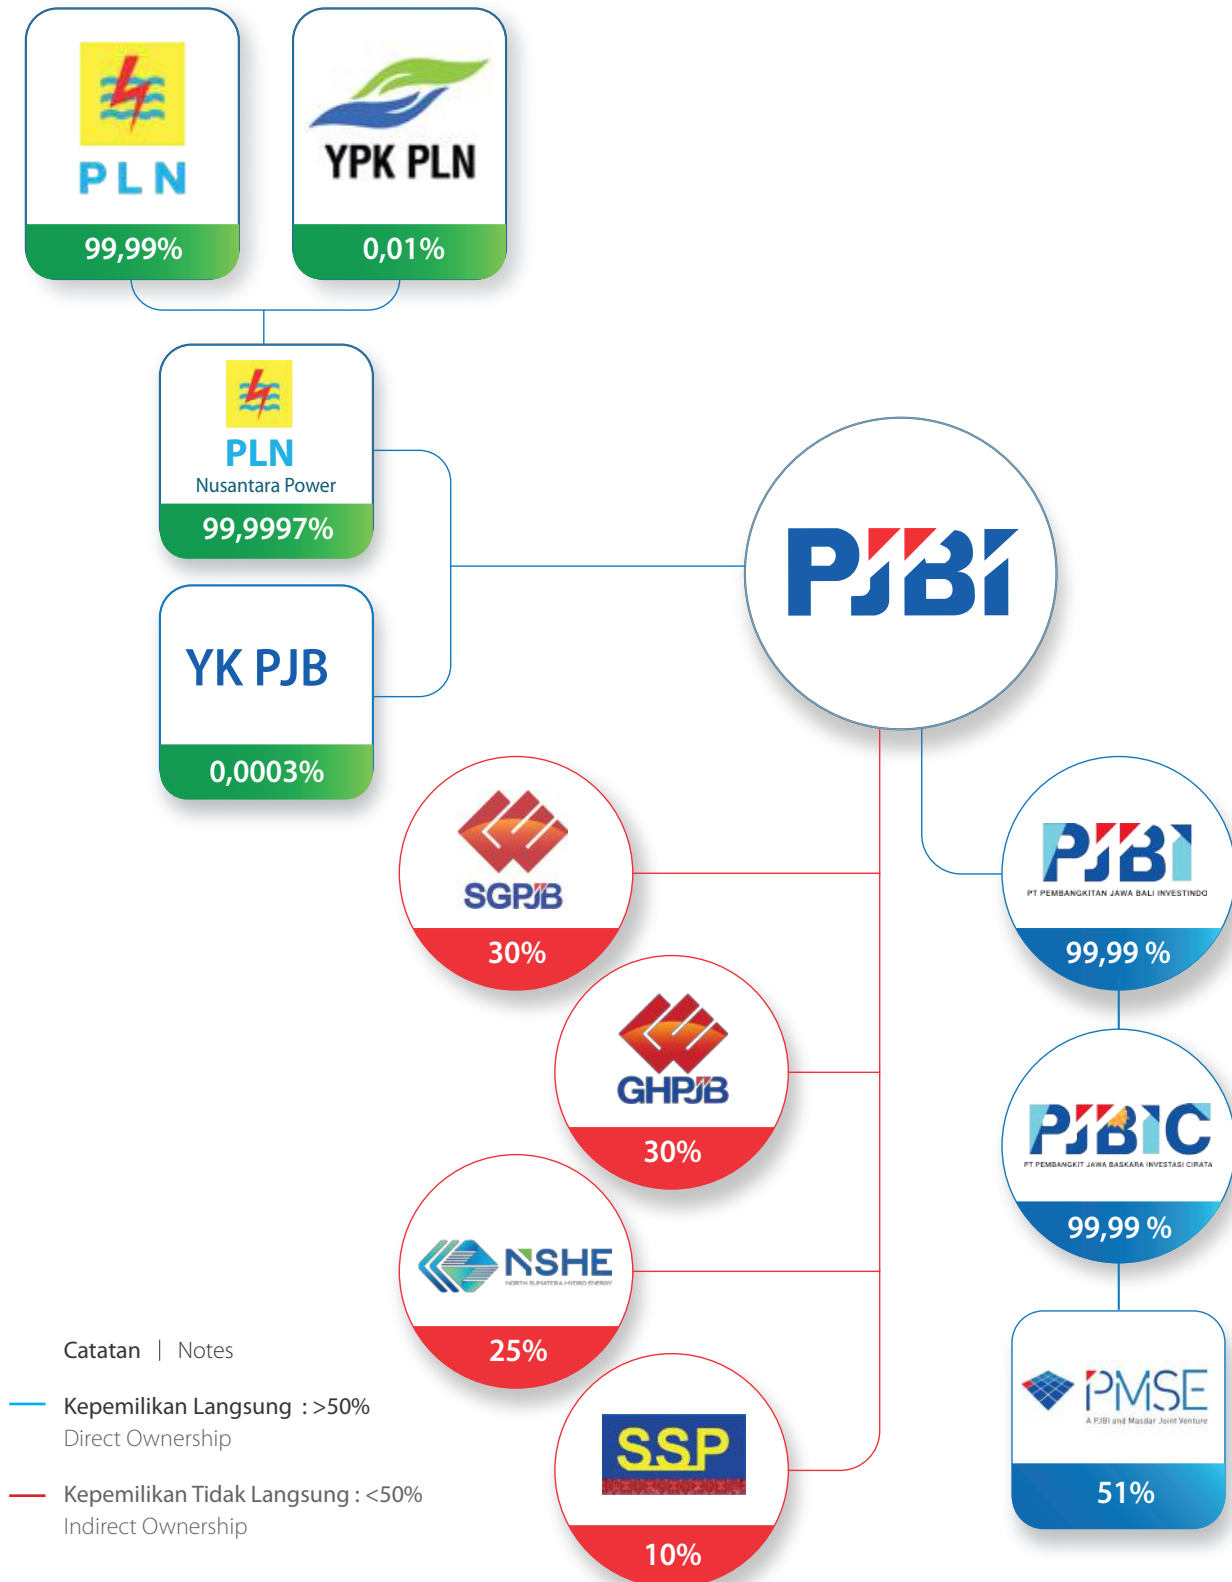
PLN
99,99%

YPK PLN
0,01%

PLN
Nusantara Power
99,9997%

YK PJB
0,0003%

PJBI

SGPJB
30%

GHPJB
30%

NSHE
NORTH SUMATERA HYDRO ENERGY
25%

SSP
10%

PJBI
PT PEMBANGKITAN JAWA BALI INVESTINDO
99,99 %

PJBIC
PT PEMBANGKIT JAWA BASKARA INVESTASI CIRATA
99,99 %

PMSE
A PJBI and Masdar Joint Venture
51%

Catatan | Notes

Kepemilikan Langsung : >50%
Direct Ownership

Kepemilikan Tidak Langsung : <50%
Indirect Ownership